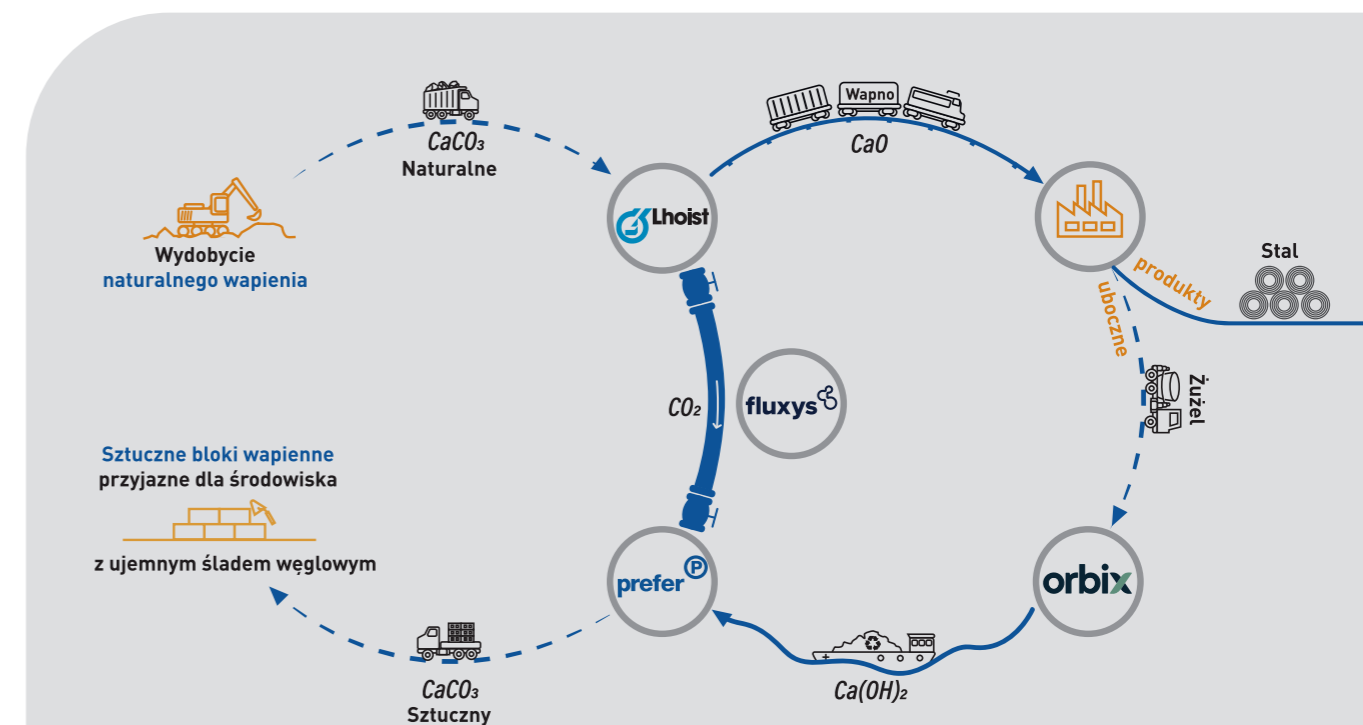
$CaCO_3$
Naturalne

Wapno

$CaO$

Wydobycie naturalnego wapienia

Lhoist

Stal

produkty uboczne

Żużel

$CO_2$

fluxys

Sztuczne bloki wapienne przyjazne dla środowiska

z ujemnym śladem węglowym

prefer

orbix

$Ca(OH)_2$

$CaCO_3$
Sztuczny